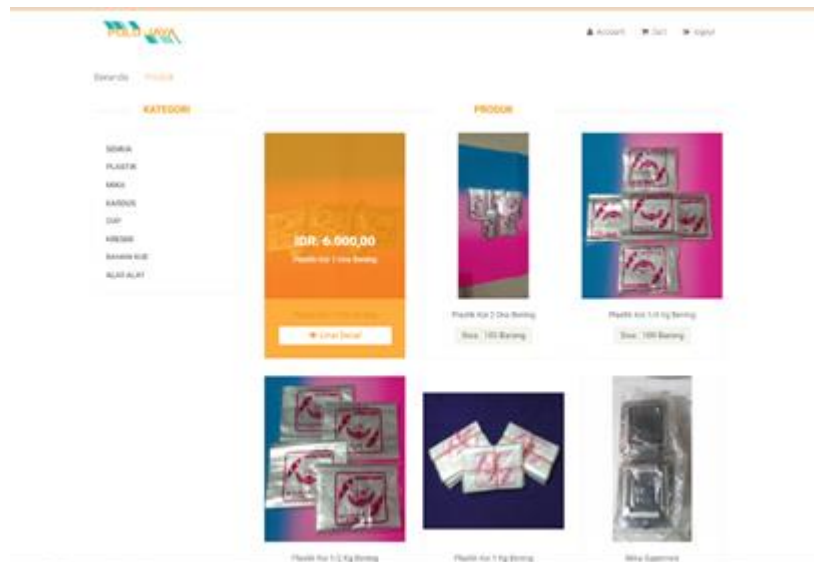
POLO JAYA

Account Cart Signup

Beranda Produk

KATEGORI

SEMUA
PLASTIK
MIKA
KARDUS
CUP
KRESEK
BAHAN KUE
ALAT-ALAT

PRODUK

IDR. 6.000,00
Plastik Kue 1 Ons Bening

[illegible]

Lihat Detail

Plastik Kue 2 Ons Bening

Stok : 100 Barang

Plastik Kue 1/4 Kg Bening

Stok : 100 Barang

Plastik Kue 1/2 Kg Bening

Plastik Kue 1 Kg Bening

Mika Superware